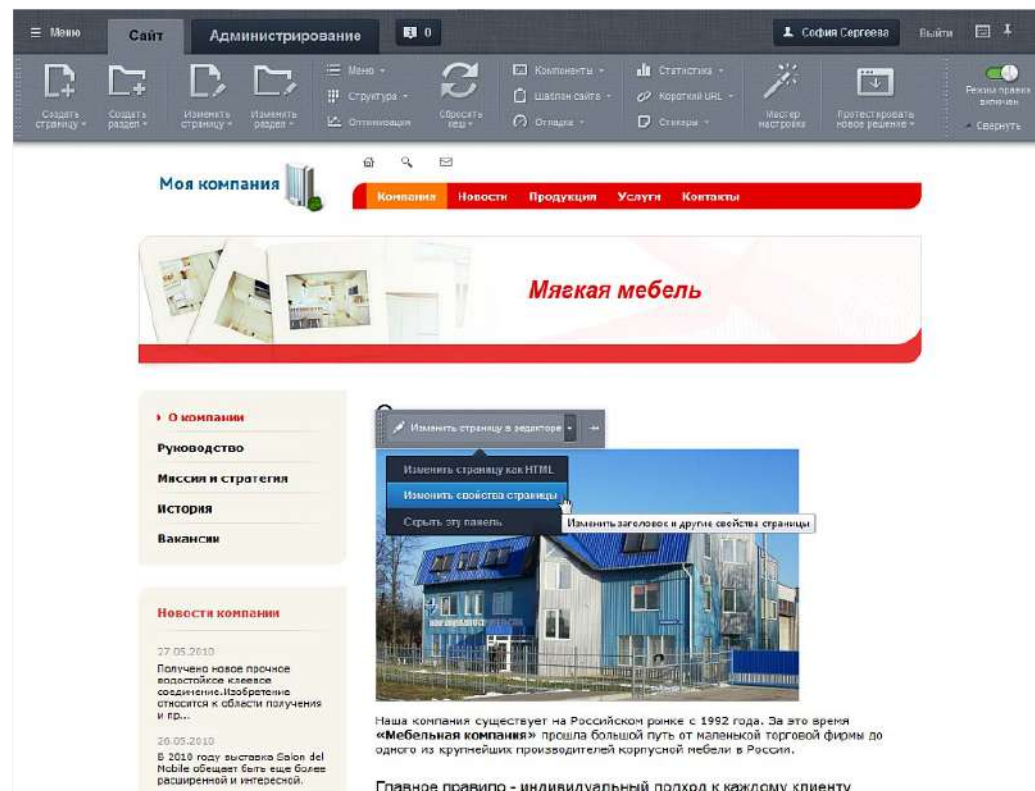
≡ Меню Сайт Администрирование 0 София Сергеева Выйти

Создать страницу Создать раздел Изменить страницу Изменить раздел Меню Структура Оптимизация Сбросить кеш Компоненты Шаблон сайта Отладка Статистика Короткий URL Стикеры Мастер настройки Протестировать новое решение Режим правки включен Свернуть

Моя компания

Компания Новости Продукция Услуги Контакты

Мягкая мебель

О компании
Руководство
Миссия и стратегия
История
Вакансии

Изменить страницу в редакторе
Изменить страницу как HTML
Изменить свойства страницы
Скрыть эту панель
Изменить заголовок и другие свойства страницы

Новости компании

27.05.2010
Получено новое прочное водостойкое клеевое соединение.Изобретение относится к области получения и пр...

26.05.2010
В 2010 году выставка Salon del Mobile обещает быть еще более расширенной и интересной.

Наша компания существует на Российском рынке с 1992 года. За это время «Мебельная компания» прошла большой путь от маленькой торговой фирмы до одного из крупнейших производителей корпусной мебели в России.

Главное правило - индивидуальный подход к каждому клиенту